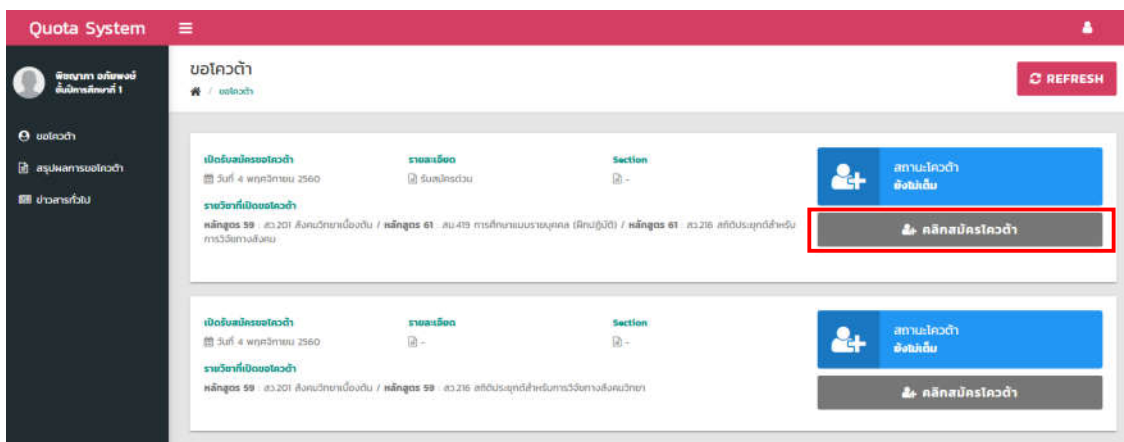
Quota System

พิชญาภา อภัยพงษ์
ชั้นปีการศึกษาที่ 1

ขอโควต้า
สรุปผลการขอโควต้า
ข่าวสารทั่วไป

ขอโควต้า
/ ขอโควต้า

REFRESH

เปิดรับสมัครขอโควต้า
วันที่ 4 พฤศจิกายน 2560

รายละเอียด
รับสมัครด่วน

Section
-

รายวิชาที่เปิดขอโควต้า
หลักสูตร 59 : สว.201 สังคมวิทยาเบื้องต้น / หลักสูตร 61 : สม.419 การศึกษาแบบรายบุคคล (ฝึกปฏิบัติ) / หลักสูตร 61 : สว.216 สถิติประยุกต์สำหรับการวิจัยทางสังคม

สถานะโควต้า
ยังไม่เต็ม

คลิกสมัครโควต้า

เปิดรับสมัครขอโควต้า
วันที่ 4 พฤศจิกายน 2560

รายละเอียด
-

Section
-

รายวิชาที่เปิดขอโควต้า
หลักสูตร 59 : สว.201 สังคมวิทยาเบื้องต้น / หลักสูตร 59 : สว.216 สถิติประยุกต์สำหรับการวิจัยทางสังคมวิทยา

สถานะโควต้า
ยังไม่เต็ม

คลิกสมัครโควต้า